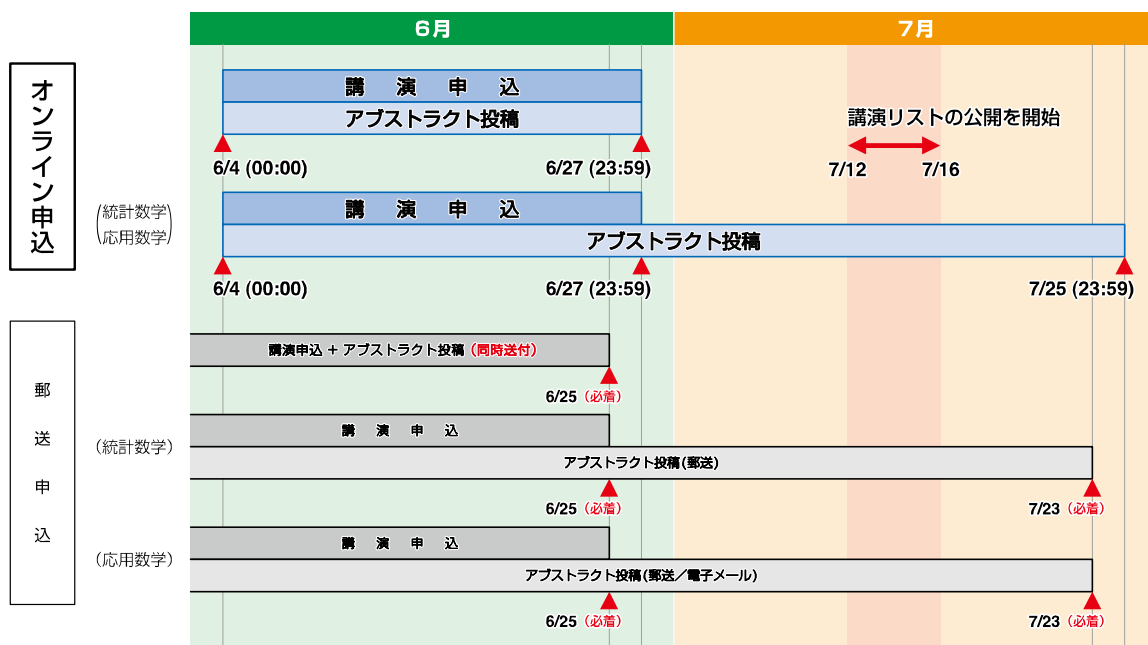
6月

7月

オンライン申込

講　演　申　込
アブストラクト投稿

講演リストの公開を開始

6/4 (00:00)
6/27 (23:59)
7/12
7/16

(統計数学
応用数学)

講　演　申　込
アブストラクト投稿

6/4 (00:00)
6/27 (23:59)
7/25 (23:59)

郵送申込

講演申込 ＋ アブストラクト投稿（同時送付）
6/25（必着）

（統計数学）
講　演　申　込
アブストラクト投稿(郵送)
6/25（必着）
7/23（必着）

（応用数学）
講　演　申　込
アブストラクト投稿(郵送／電子メール)
6/25（必着）
7/23（必着）